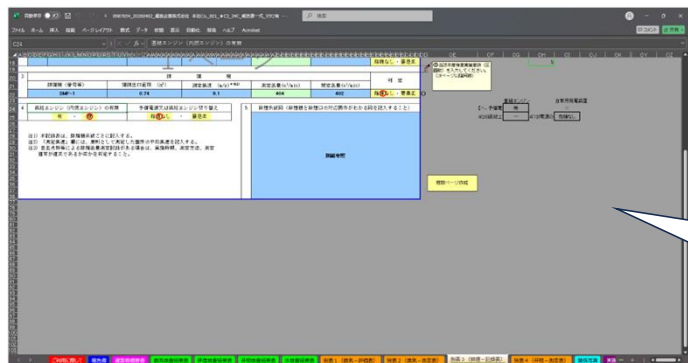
自動保存 オフ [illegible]

ファイル ホーム 挿入 描画 ページレイアウト 数式 データ 校閲 表示 自動化 開発 ヘルプ Acrobat

コメント 共有

C24 fx 直結エンジン（内燃エンジン）の有無

3 排 煙 機 判 定

排煙機（参考等） 煙排出口面積 (m²) 測定風量 (m³/s) 風量(m³/min) 測定風量(m³/min)

SMF-1 0.74 9.1 404 402

指摘なし・要是正

4 直結エンジン（内燃エンジン）の有無 5 排煙系統図（排煙機と排煙口の対応関係が分かる図を記入する）

有 ・ 無 指摘なし・要是正

予備電源又は直結エンジン切り替え

指摘なし・要是正

（注1）本記録表は、排煙機系統ごとに記入する。
（注2）「測定風量」欄には、単料として測定した排煙口の平均風速を記入する。
（注3）目視点検等により排煙機及び付属装置に異常を認めた場合は、編集種類、測定位置、測定種類を記入すること。

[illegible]

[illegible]ページ作成

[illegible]

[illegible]